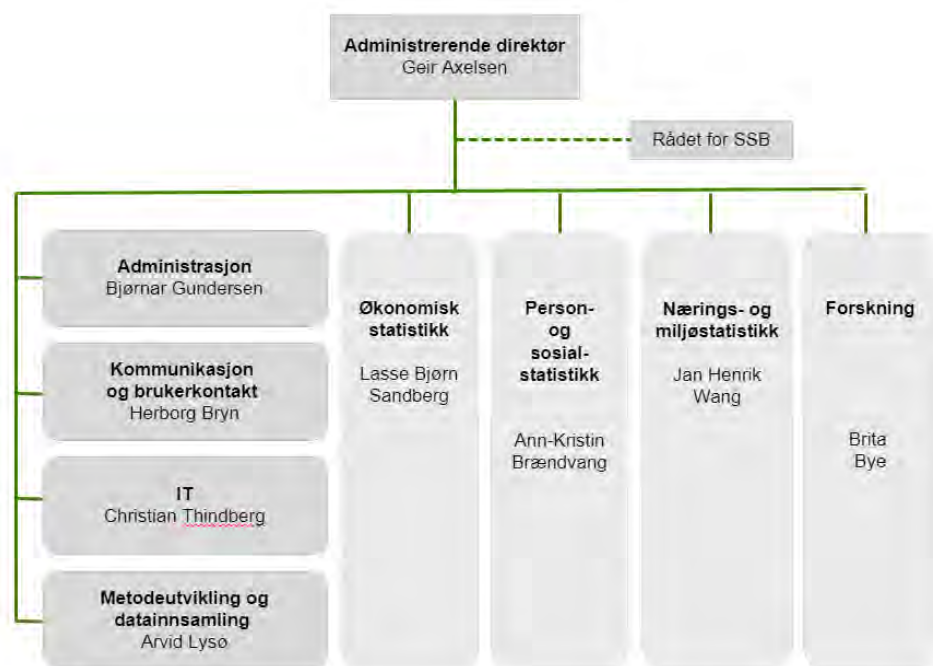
Administrerende direktør
Geir Axelsen

Rådet for SSB

Administrasjon
Bjørnar Gundersen

Kommunikasjon og brukerkontakt
Herborg Bryn

IT
Christian Thindberg

Metodeutvikling og datainnsamling
Arvid Lysø

Økonomisk statistikk

Lasse Bjørn Sandberg

Person- og sosial- statistikk

Ann-Kristin Brændvang

Nærings- og miljøstatistikk

Jan Henrik Wang

Forskning

Brita Bye